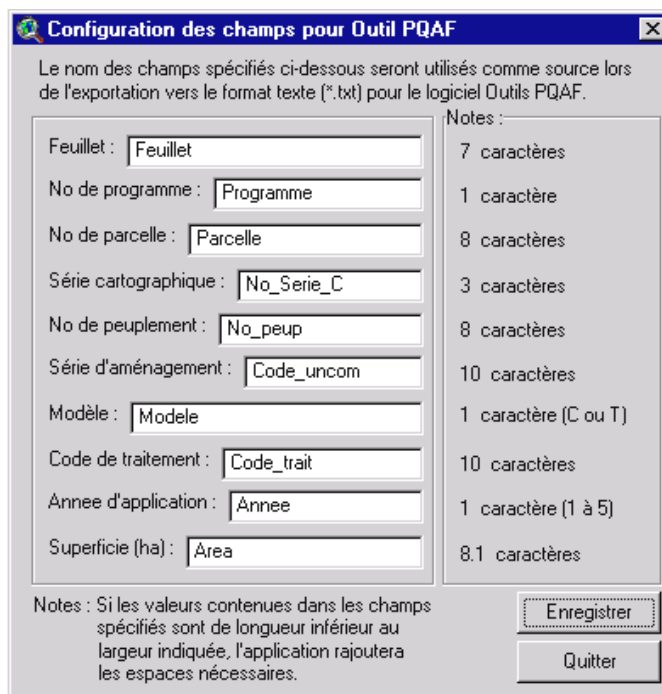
Configuration des champs pour Outil PQAF

Le nom des champs spécifiés ci-dessous seront utilisés comme source lors de l'exportation vers le format texte (*.txt) pour le logiciel Outils PQAF.

| | | Notes : |
|---|---|---|
| Feuillet : | Feuillet | 7 caractères |
| No de programme : | Programme | 1 caractère |
| No de parcelle : | Parcelle | 8 caractères |
| Série cartographique : | No_Serie_C | 3 caractères |
| No de peuplement : | No_peup | 8 caractères |
| Série d'aménagement : | Code_uncom | 10 caractères |
| Modèle : | Modele | 1 caractère (C ou T) |
| Code de traitement : | Code_trait | 10 caractères |
| Annee d'application : | Annee | 1 caractère (1 à 5) |
| Superficie (ha) : | Area | 8.1 caractères |

Notes : Si les valeurs contenues dans les champs spécifiés sont de longueur inférieur au largeur indiquée, l'application rajoutera les espaces nécessaires.

Enregistrer

Quitter